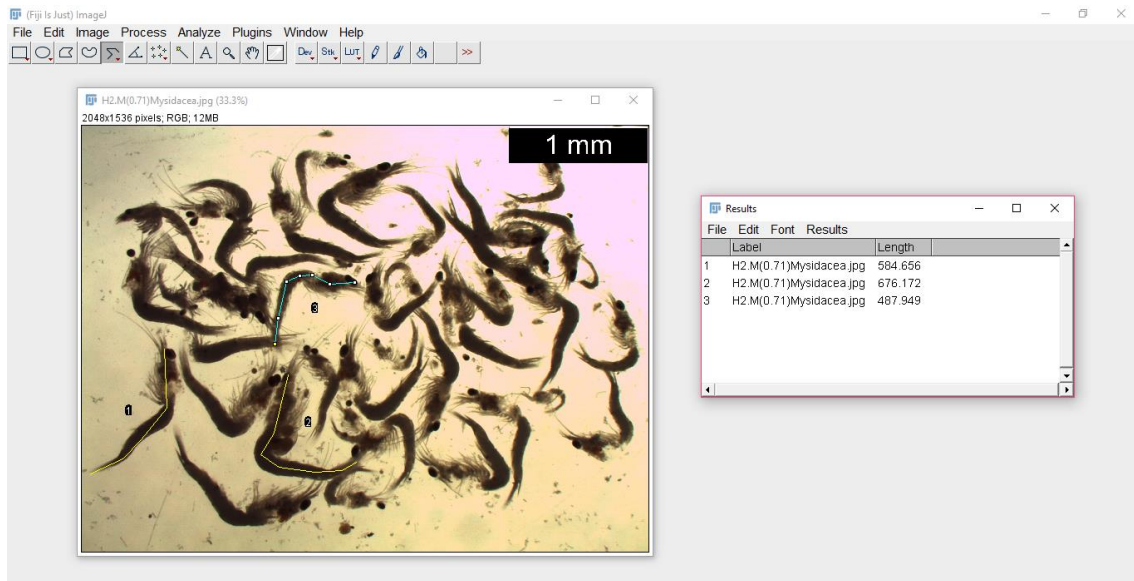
(Fiji Is Just) ImageJ
File Edit Image Process Analyze Plugins Window Help
Dev Stk LUT >>

H2.M(0.71)Mysidacea.jpg (33.3%)
2048x1536 pixels; RGB; 12MB
1 mm
3
1
2

Results
File Edit Font Results

| | Label | Length |
|---|---|---|
| 1 | H2.M(0.71)Mysidacea.jpg | 584.656 |
| 2 | H2.M(0.71)Mysidacea.jpg | 676.172 |
| 3 | H2.M(0.71)Mysidacea.jpg | 487.949 |